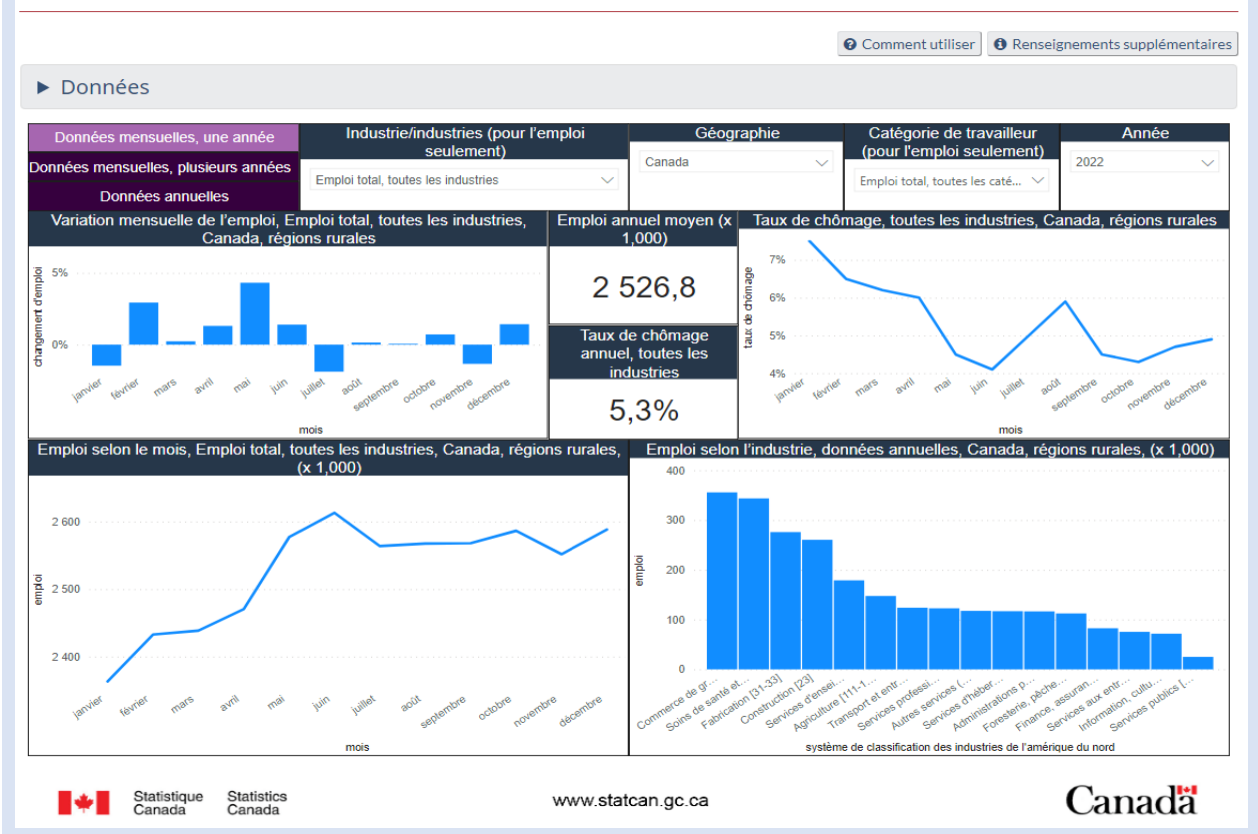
Comment utiliser
Renseignements supplémentaires

► Données

Données mensuelles, une année
Données mensuelles, plusieurs années
Données annuelles

Industrie/industries (pour l'emploi seulement)
Emploi total, toutes les industries

Géographie
Canada

Catégorie de travailleur (pour l'emploi seulement)
Emploi total, toutes les caté...

Année
2022

Variation mensuelle de l'emploi, Emploi total, toutes les industries, Canada, régions rurales
5%
0%
changement d'emploi
janvier février mars avril mai juin juillet août septembre octobre novembre décembre
mois

Emploi annuel moyen (x 1,000)
2 526,8

Taux de chômage annuel, toutes les industries
5,3%

Taux de chômage, toutes les industries, Canada, régions rurales
7%
6%
5%
4%
taux de chômage
janvier février mars avril mai juin juillet août septembre octobre novembre décembre
mois

Emploi selon le mois, Emploi total, toutes les industries, Canada, régions rurales, (x 1,000)
2 600
2 500
2 400
emploi
janvier février mars avril mai juin juillet août septembre octobre novembre décembre
mois

Emploi selon l'industrie, données annuelles, Canada, régions rurales, (x 1,000)
400
300
200
100
0
emploi
Commerce de gr... Soins de santé et... Fabrication [31-33] Construction [23] Services d'ensei... Agriculture [111-1... Transport et entr... Services professi... Autres services (... Services d'héber... Administrations p... Foresterie, pêche... Finance, assuran... Services aux entr... Information, cultu... Services publics [...
système de classification des industries de l'amérique du nord

Statistique Canada
Statistics Canada
www.statcan.gc.ca
Canada